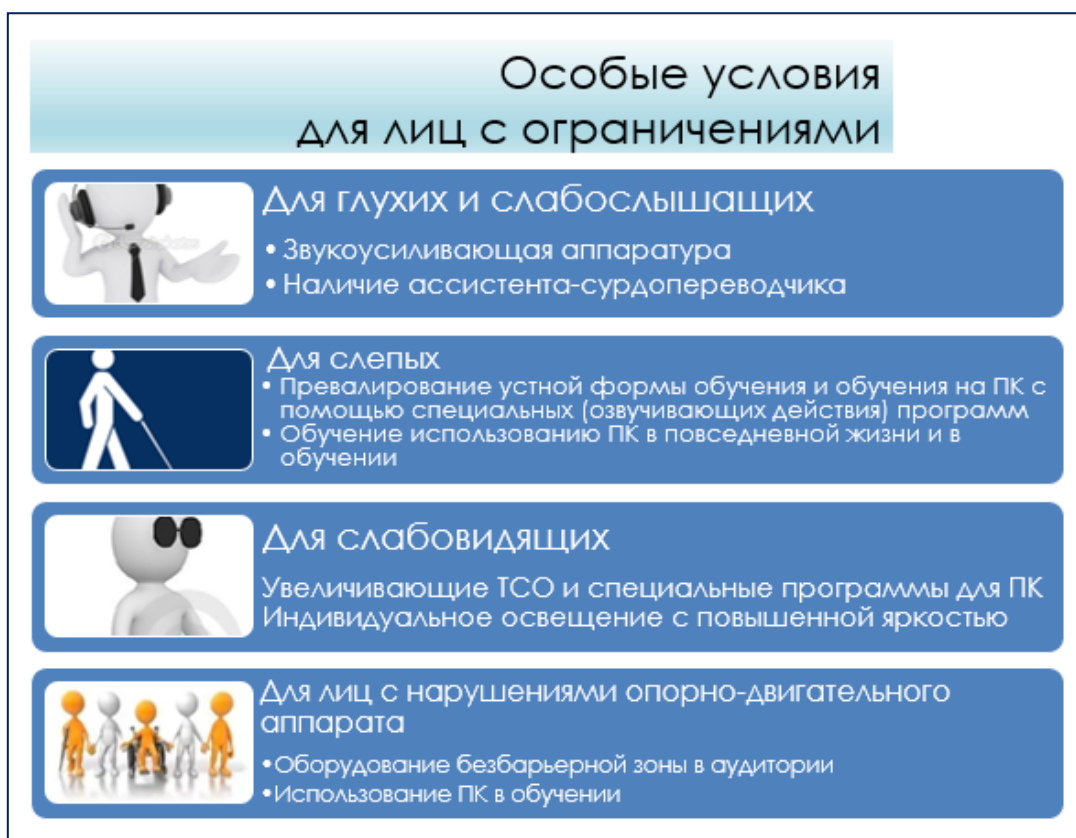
Особые условия
для лиц с ограничениями

Для глухих и слабослышащих
• Звукоусиливающая аппаратура
• Наличие ассистента-сурдопереводчика

Для слепых
• Превалирование устной формы обучения и обучения на ПК с помощью специальных (озвучивающих действия) программ
• Обучение использованию ПК в повседневной жизни и в обучении

Для слабовидящих
Увеличивающие ТСО и специальные программы для ПК
Индивидуальное освещение с повышенной яркостью

Для лиц с нарушениями опорно-двигательного аппарата
•Оборудование безбарьерной зоны в аудитории
•Использование ПК в обучении